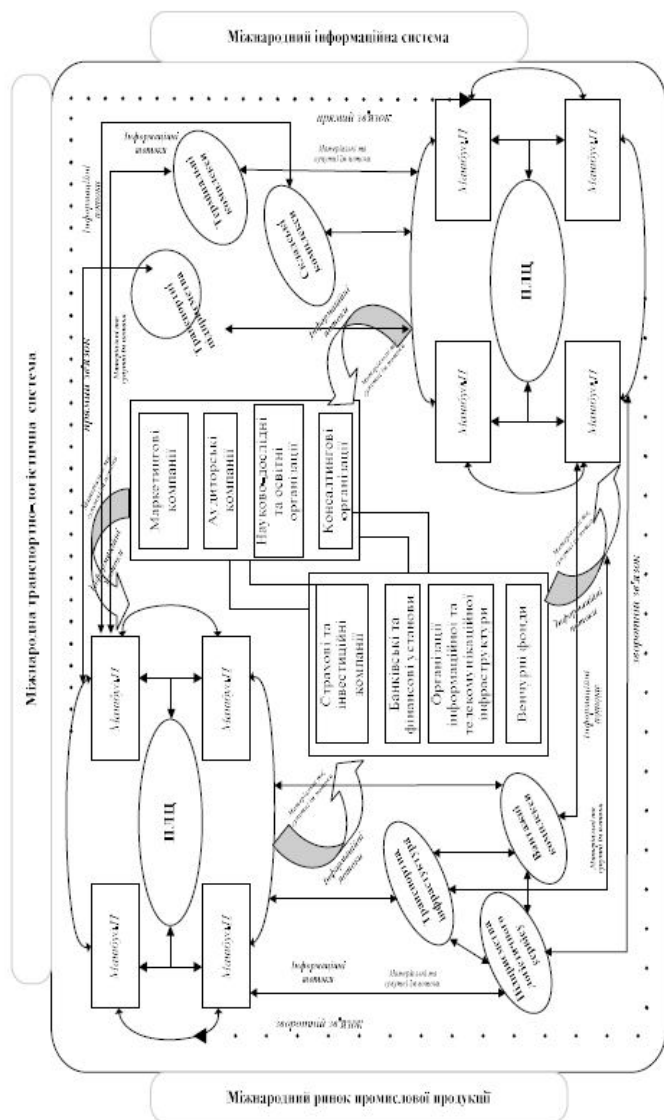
Міжнародний інформаційна система

Міжнародна транспортно-логістична система

Міжнародний ринок промислової продукції

ПЛЦ

ПЛЦ

Маркетингові компанії

Аудиторські компанії

Науково-дослідні та освітні організації

Консалтингові організації

Страхові та інвестиційні компанії

Банківські та фінансові установи

Організації інформаційної та телекомунікаційної інфраструктури

Венчурні фонди

Транспортні компанії

Складські комплекси

Транспортні підприємства

Транспортна інфраструктура

Виробничі та торговельні компанії

Складські комплекси

Учасник

Учасник

Учасник

Учасник

Учасник

Учасник

Учасник

Учасник

прямий зв'язок

прямий зв'язок

зворотний зв'язок

зворотний зв'язок

Інформаційні потоки

Інформаційні потоки

Інформаційні потоки

Інформаційні потоки

Інформаційні потоки

Інформаційні потоки

Матеріальні та грошові потоки

Матеріальні та грошові потоки

Матеріальні та грошові потоки

Матеріальні та грошові потоки

Матеріальні та грошові потоки

Матеріальні та грошові потоки